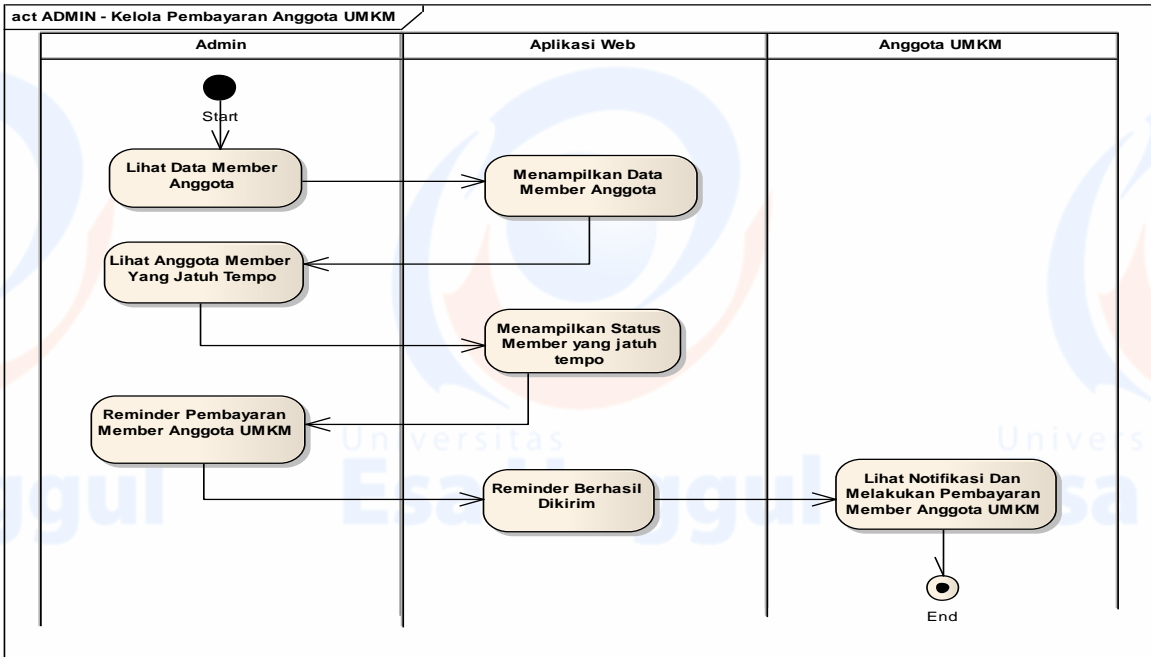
act ADMIN - Kelola Pembayaran Anggota UMKM

Admin

Aplikasi Web

Anggota UMKM

Start

Lihat Data Member Anggota

Menampilkan Data Member Anggota

Lihat Anggota Member Yang Jatuh Tempo

Menampilkan Status Member yang jatuh tempo

Reminder Pembayaran Member Anggota UMKM

Universitas

Esa Unggul

Univers

Reminder Berhasil Dikirim

Lihat Notifikasi Dan Melakukan Pembayaran Member Anggota UMKM

End